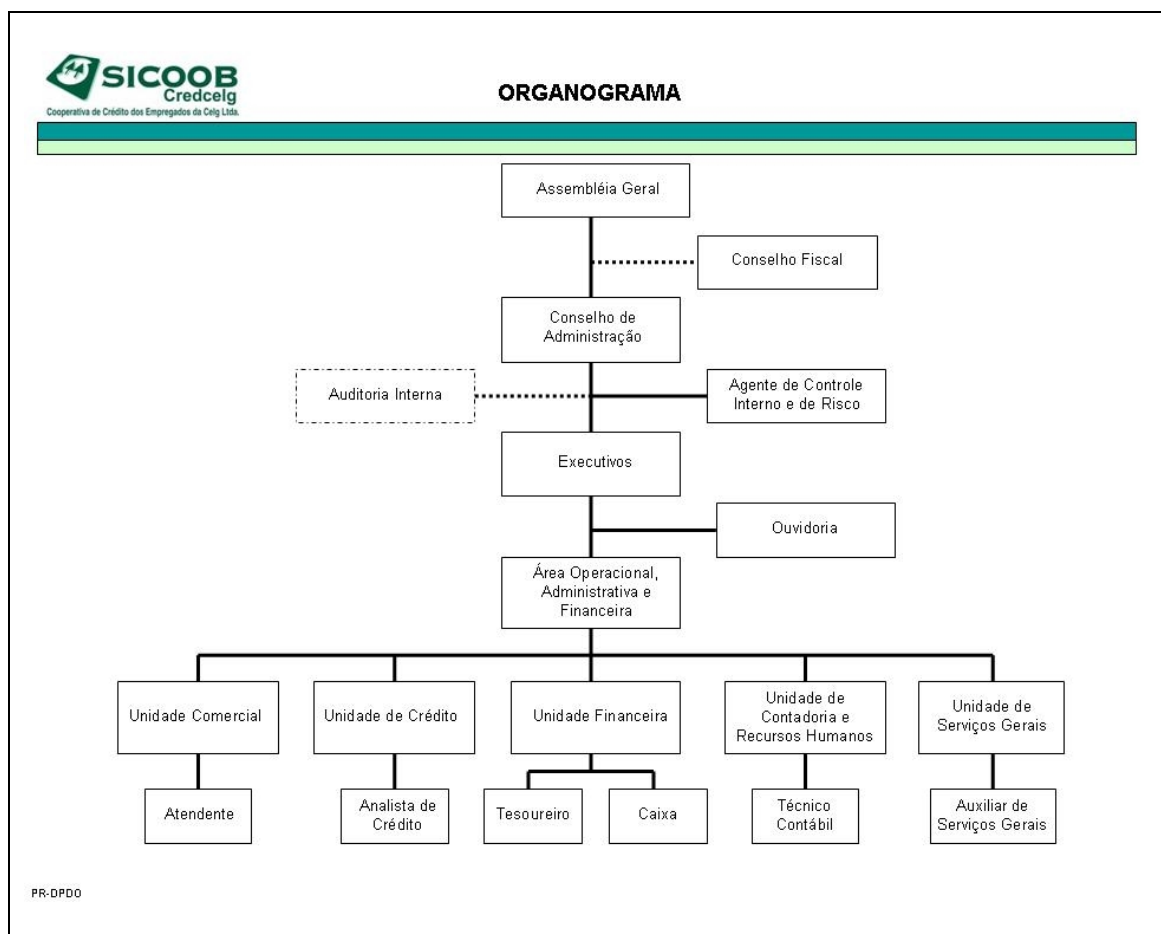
SICOOB
Credcelg
Cooperativa de Crédito dos Empregados da Celg Ltda.

ORGANOGRAMA

Assembléia Geral

Conselho Fiscal

Conselho de Administração

Auditoria Interna

Agente de Controle Interno e de Risco

Executivos

Ouvidoria

Área Operacional, Administrativa e Financeira

Unidade Comercial

Unidade de Crédito

Unidade Financeira

Unidade de Contadoria e Recursos Humanos

Unidade de Serviços Gerais

Atendente

Analista de Crédito

Tesoureiro

Caixa

Técnico Contábil

Auxiliar de Serviços Gerais

PR-DPDO